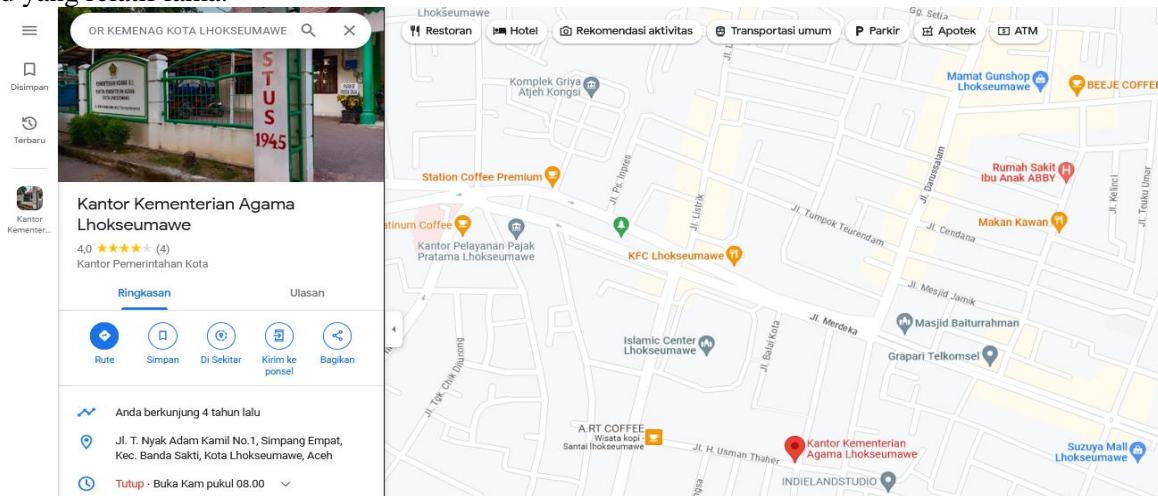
Disimpan
Terbaru
Kantor Kementer...

OR KEMENAG KOTA LHOKSEUMAWE

STUS
1945

Kantor Kementerian Agama Lhokseumawe
4,0 ★★★★★ (4)
Kantor Pemerintahan Kota

Ringkasan
Ulasan

Rute
Simpan
Di Sekitar
Kirim ke ponsel
Bagikan

Anda berkunjung 4 tahun lalu

Jl. T. Nyak Adam Kamil No.1, Simpang Empat, Kec. Banda Sakti, Kota Lhokseumawe, Aceh

Tutup · Buka Kam pukul 08.00

Restoran
Hotel
Rekomendasi aktivitas
Transportasi umum
Parkir
Apotek
ATM

Lhokseumawe
Gg. Setia
Komplek Griya Atjeh Kongsi
Mamat Gunshop Lhokseumawe
BEEJE COFFE
Station Coffee Premium
Jl. Ps. Inpres
Jl. Listrik
Jl. Darussalam
Rumah Sakit Ibu Anak ABBY
Jl. Kelinci
Jl. Teuku Umar
atinum Coffee
Jl. Tumpok Teurendam
Jl. Cendana
Makan Kawan
Kantor Pelayanan Pajak Pratama Lhokseumawe
KFC Lhokseumawe
Jl. Mesjid Jamik
Jl. Merdeka
Masjid Baiturrahman
Islamic Center Lhokseumawe
Jl. Balai Kota
Jl. Tgk. Chik Diujong
Grapari Telkomsel
A.RT COFFEE
Wisata kopi Santai lhokseumawe
Jl. H. Usman Thaher
Kantor Kementerian Agama Lhokseumawe
Suzuya Mall Lhokseumawe
INDIELANDSTUDIO